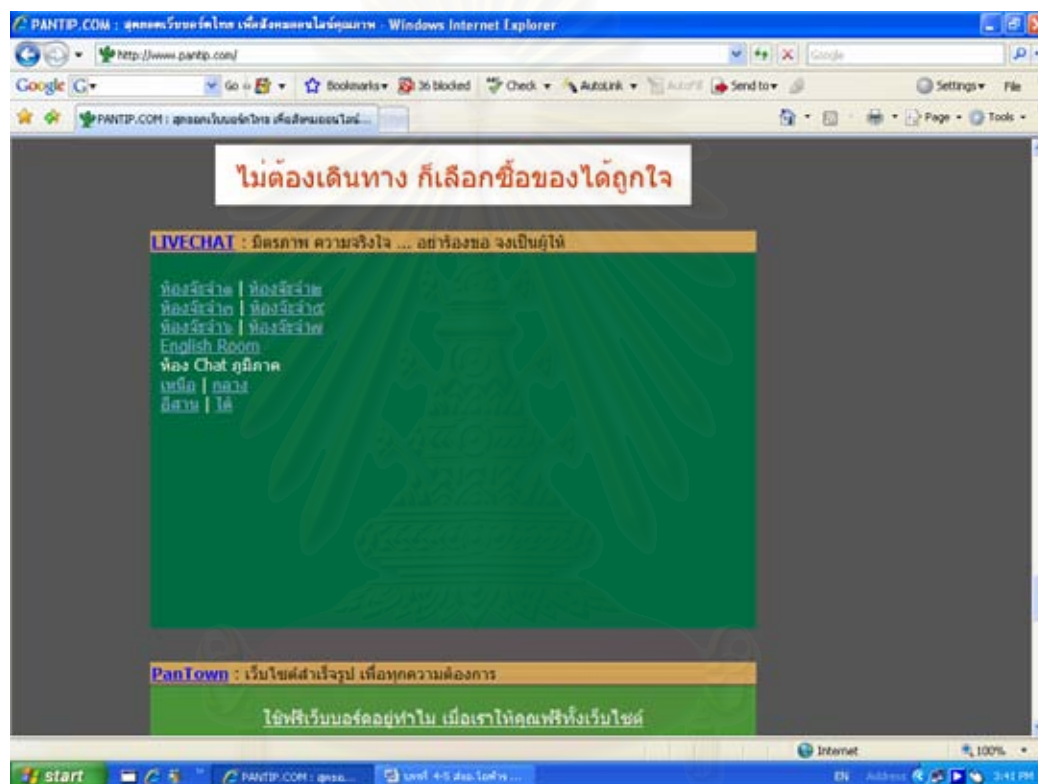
PANTIP.COM : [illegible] - Windows Internet Explorer

http://www.pantip.com/

Google G+ Go Bookmarks 36 blocked Check AutoLink AutoFill Send to Settings File

PANTIP.COM : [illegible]

Page Tools

ไม่ต้องเดินทาง ก็เลือกซื้อของได้ถูกใจ

LIVECHAT : มิตรภาพ ความจริงใจ ... อย่าร้องขอ จงเป็นผู้ให้

ห้องจิ๊จ๊ะ๑ | ห้องจิ๊จ๊ะ๒
ห้องจิ๊จ๊ะ๓ | ห้องจิ๊จ๊ะ๔
ห้องจิ๊จ๊ะ๕ | ห้องจิ๊จ๊ะ๖
English Room
ห้อง Chat ภูมิภาค
เหนือ | กลาง
อีสาน | ใต้

PanTown : เว็บไซต์สำเร็จรูป เพื่อทุกความต้องการ

ใช้ฟรีเว็บบอร์ดอยู่ทำไม เมื่อเราให้คุณฟรีทั้งเว็บไซต์

Internet 100%

start PANTIP.COM : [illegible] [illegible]

EN Address 3:41 PM